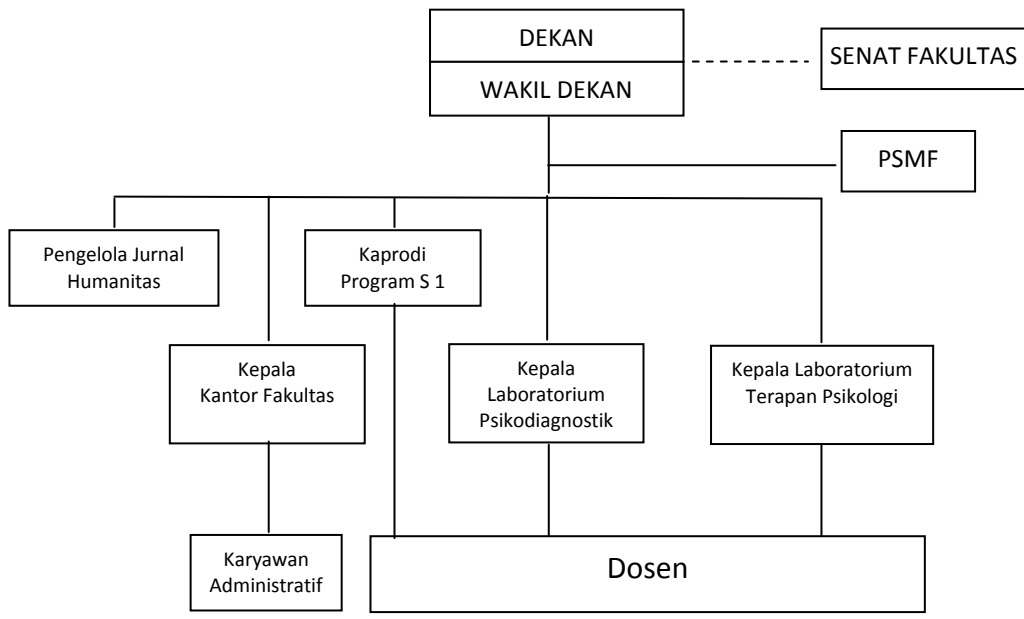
DEKAN

WAKIL DEKAN

SENAT FAKULTAS

PSMF

Pengelola Jurnal Humanitas

Kaprodi Program S 1

Kepala Kantor Fakultas

Kepala Laboratorium Psikodiagnostik

Kepala Laboratorium Terapan Psikologi

Karyawan Administratif

Dosen